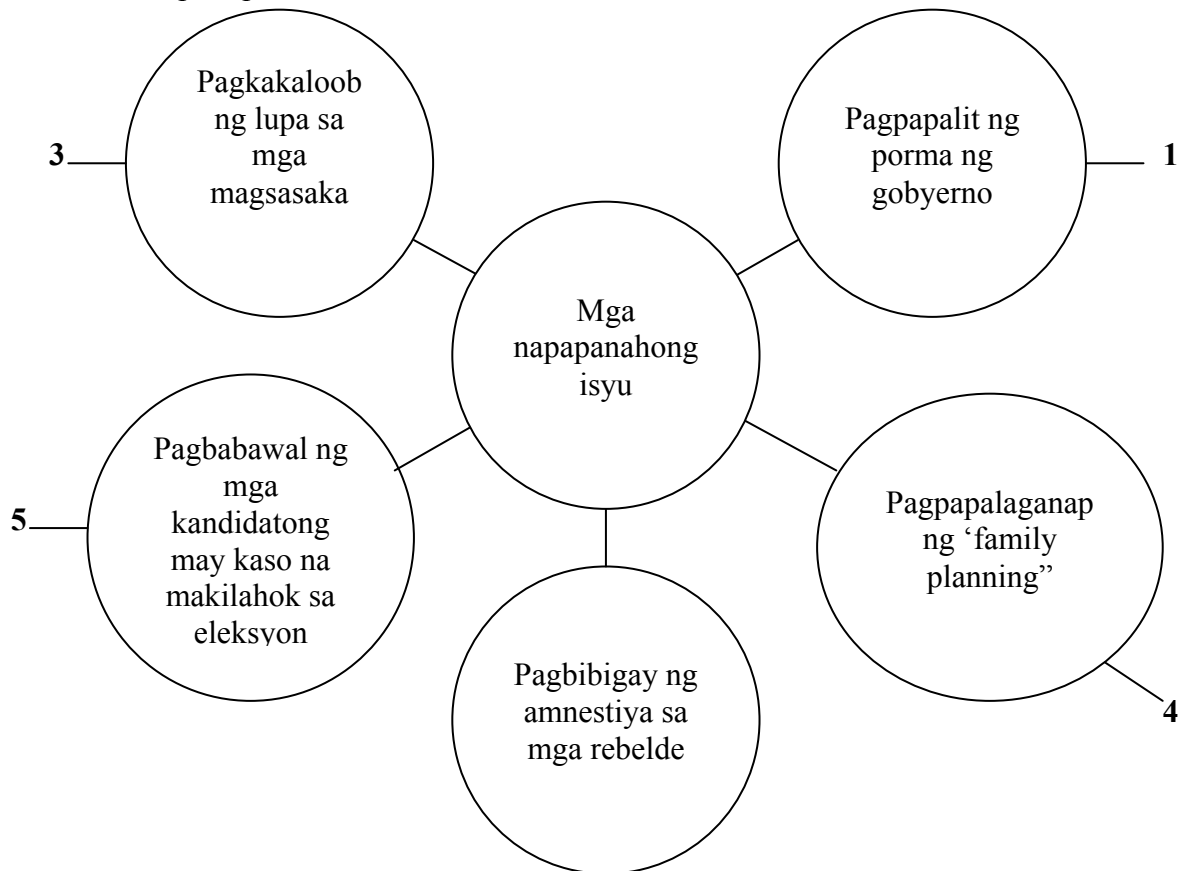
3

Pagkakaloob ng lupa sa mga magsasaka

Pagpapalit ng porma ng gobyerno

1

Mga napapanahong isyu

Pagbabawal ng mga kandidatong may kaso na makilahok sa eleksyon

5

Pagpapalaganap ng ‘family planning”

Pagbibigay ng amnestiya sa mga rebelde

4